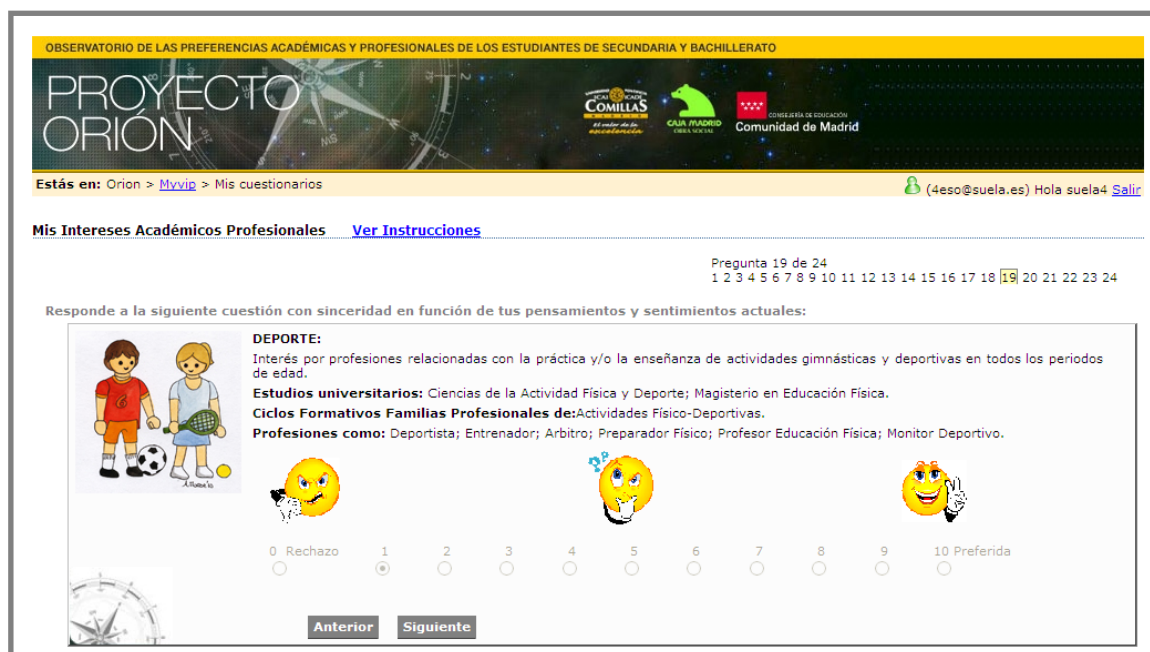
OBSERVATORIO DE LAS PREFERENCIAS ACADÉMICAS Y PROFESIONALES DE LOS ESTUDIANTES DE SECUNDARIA Y BACHILLERATO

PROYECTO ORIÓN

COMILLAS
El valor de la excelencia

CAJA MADRID
OBRA SOCIAL

CONSEJERÍA DE EDUCACIÓN
Comunidad de Madrid

Estás en: Orion > Myvip > Mis cuestionarios

(4eso@suela.es) Hola suela4 Salir

Mis Intereses Académicos Profesionales Ver Instrucciones

Pregunta 19 de 24
1 2 3 4 5 6 7 8 9 10 11 12 13 14 15 16 17 18 19 20 21 22 23 24

Responde a la siguiente cuestión con sinceridad en función de tus pensamientos y sentimientos actuales:

DEPORTE:
Interés por profesiones relacionadas con la práctica y/o la enseñanza de actividades gimnásticas y deportivas en todos los periodos de edad.

Estudios universitarios: Ciencias de la Actividad Física y Deporte; Magisterio en Educación Física.

Ciclos Formativos Familias Profesionales de:Actividades Físico-Deportivas.

Profesiones como: Deportista; Entrenador; Arbitro; Preparador Físico; Profesor Educación Física; Monitor Deportivo.

0 Rechazo 1 2 3 4 5 6 7 8 9 10 Preferida

Anterior Siguiente